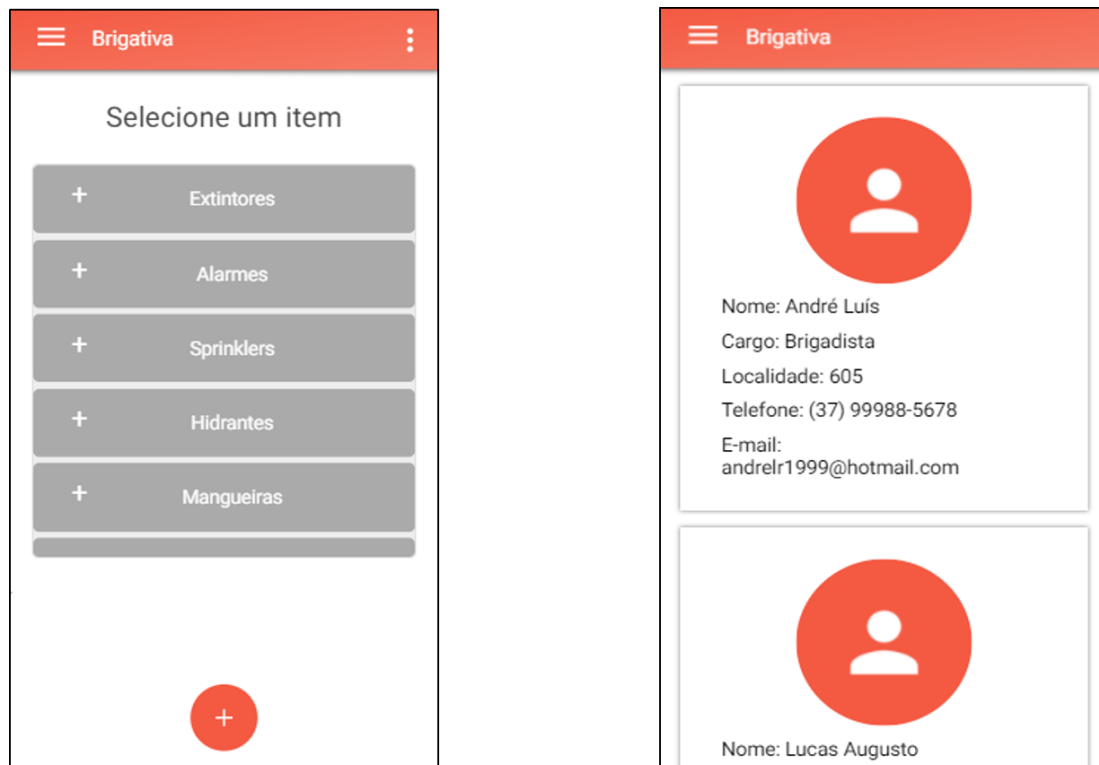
Brigativa

Selecione um item

+ Extintores

+ Alarmes

+ Sprinklers

+ Hidrantes

+ Mangueiras

+

Brigativa

Nome: André Luís

Cargo: Brigadista

Localidade: 605

Telefone: (37) 99988-5678

E-mail: andrelr1999@hotmail.com

Nome: Lucas Augusto